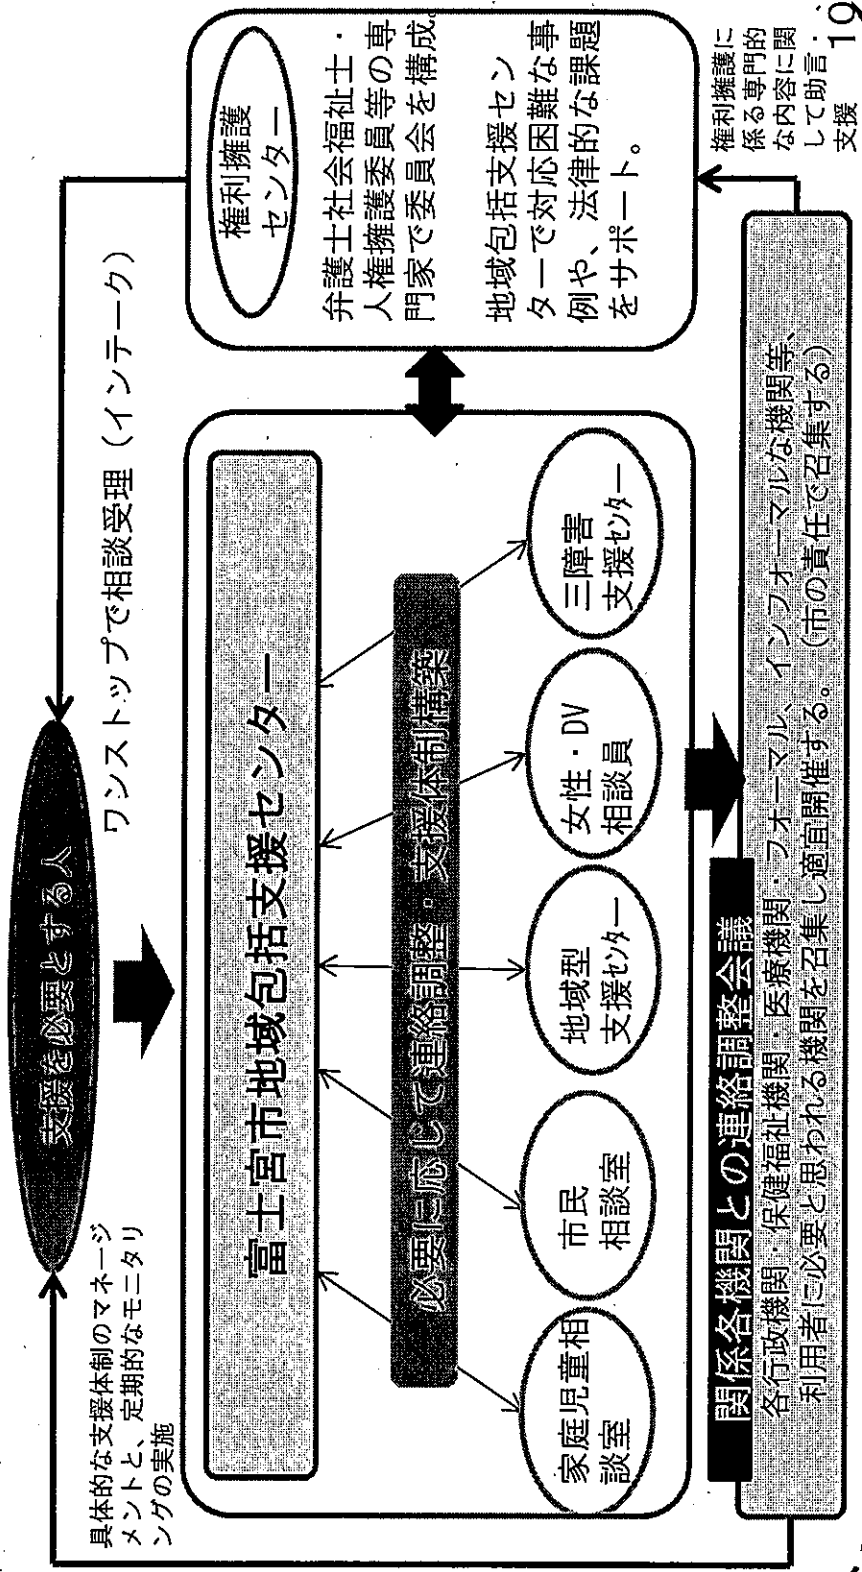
支援を必要とする人

ワンストップで相談受理（インテーク）

富士宮市地域包括支援センター

必要に応じて連絡調整・支援体制構築

家庭児童相談室

市民相談室

地域型支援ｾﾝﾀｰ

女性・DV相談員

三障害支援ｾﾝﾀｰ

権利擁護センター

弁護士社会福祉士・人権擁護委員等の専門家で委員会を構成。

地域包括支援センターで対応困難な事例や、法律的な課題をサポート。

権利擁護に係る専門的な内容に関して助言・支援

関係各機関との連絡調整会議

各行政機関・保健福祉機関・医療機関・フォーマル、インフォーマルな機関等、利用者に必要と思われる機関を召集し適宜開催する。（市の責任で召集する）

具体的な支援体制のマネージメントと、定期的なモニタリングの実施

19